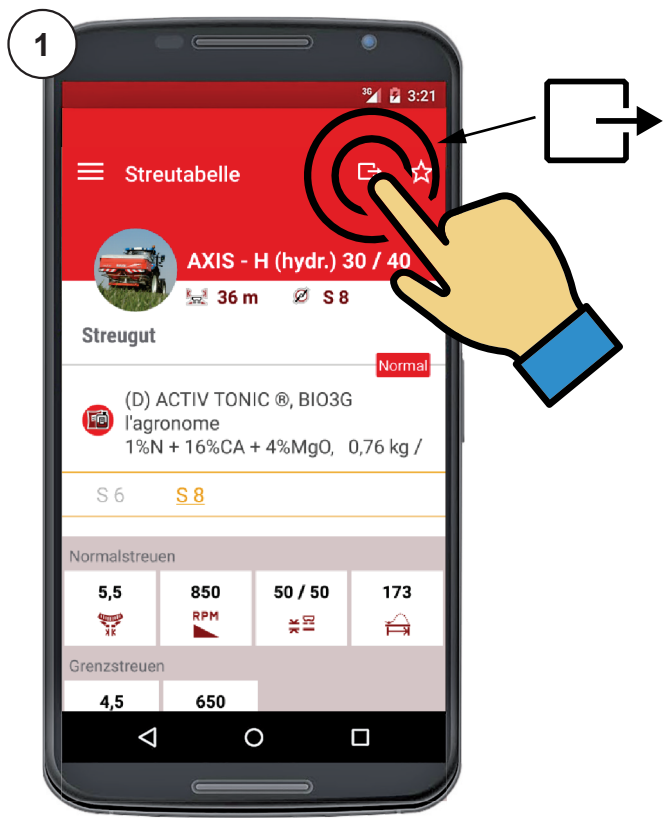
1

3G 3:21

Streutabelle

AXIS - H (hydr.) 30 / 40

36 m S 8

Streugut

Normal

(D) ACTIV TONIC ®, BIO3G l'agronome
1%N + 16%CA + 4%MgO, 0,76 kg /

S 6 S 8

Normalstreuen

| 5,5 | 850 | 50 / 50 | 173 |
|---|---|---|---|
| | RPM | | |

Grenzstreuen

| 4,5 | 650 |
|---|---|